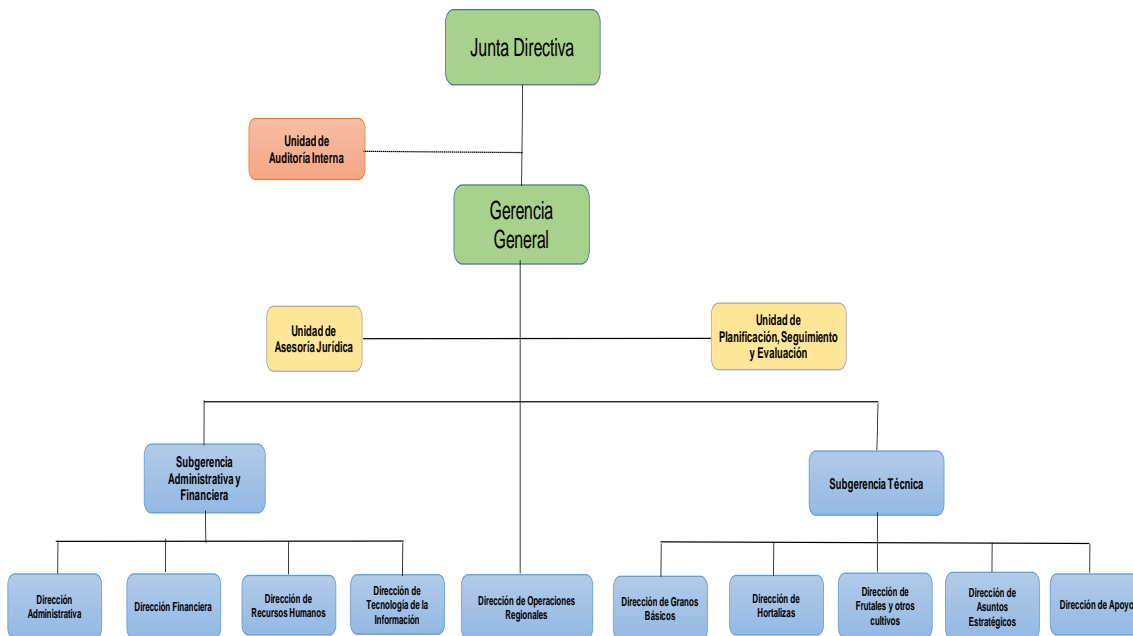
Junta Directiva

Unidad de Auditoría Interna

Gerencia General

Unidad de Asesoría Jurídica

Unidad de Planificación, Seguimiento y Evaluación

Subgerencia Administrativa y Financiera

Subgerencia Técnica

Dirección Administrativa

Dirección Financiera

Dirección de Recursos Humanos

Dirección de Tecnología de la Información

Dirección de Operaciones Regionales

Dirección de Granos Básicos

Dirección de Hortalizas

Dirección de Frutales y otros cultivos

Dirección de Asuntos Estratégicos

Dirección de Apoyo